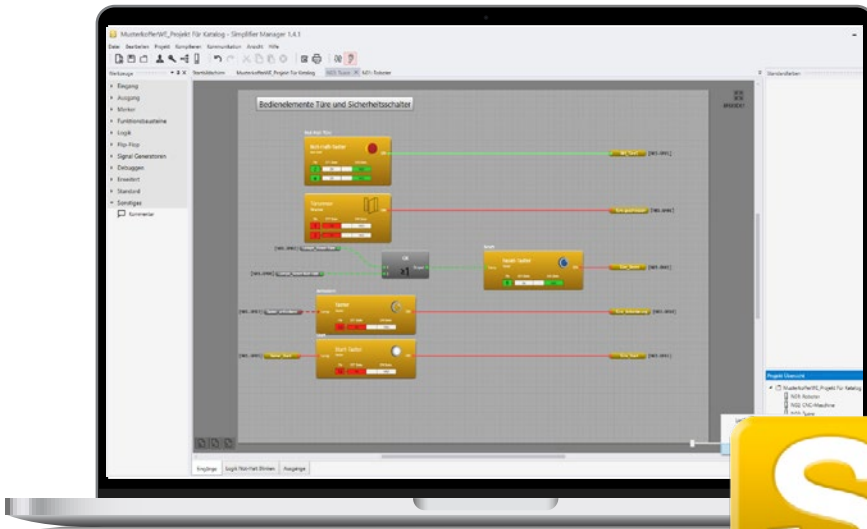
MusterkofferWF_Projekt Für Katalog - Simplifier Manager 1.4.1

Datei Bearbeiten Projekt Kompilieren Kommunikation Ansicht Hilfe

Werkzeuge

Startbildschirm MusterkofferWF_Projekt Für Katalog N03: Tuerer N01: Roboter

Standardfarben

Eingang
Ausgang
Merker
Funktionsbausteine
Logik
Flip-Flop
Signal Generatoren
Debuggen
Erweitert
Standard
Sonstiges
Kommentar

Bedienelemente Türe und Sicherheitsschalter

Not-Halt Taster

Türschalter

UND

Reset Taster

Taster

Start Taster

Projekt Übersicht

MusterkofferWF_Projekt Für Katalog
N01: Roboter
N02: CNC-Maschine
N03: Tuere

Eingänge Logik Not-Halt Strken Ausgänge